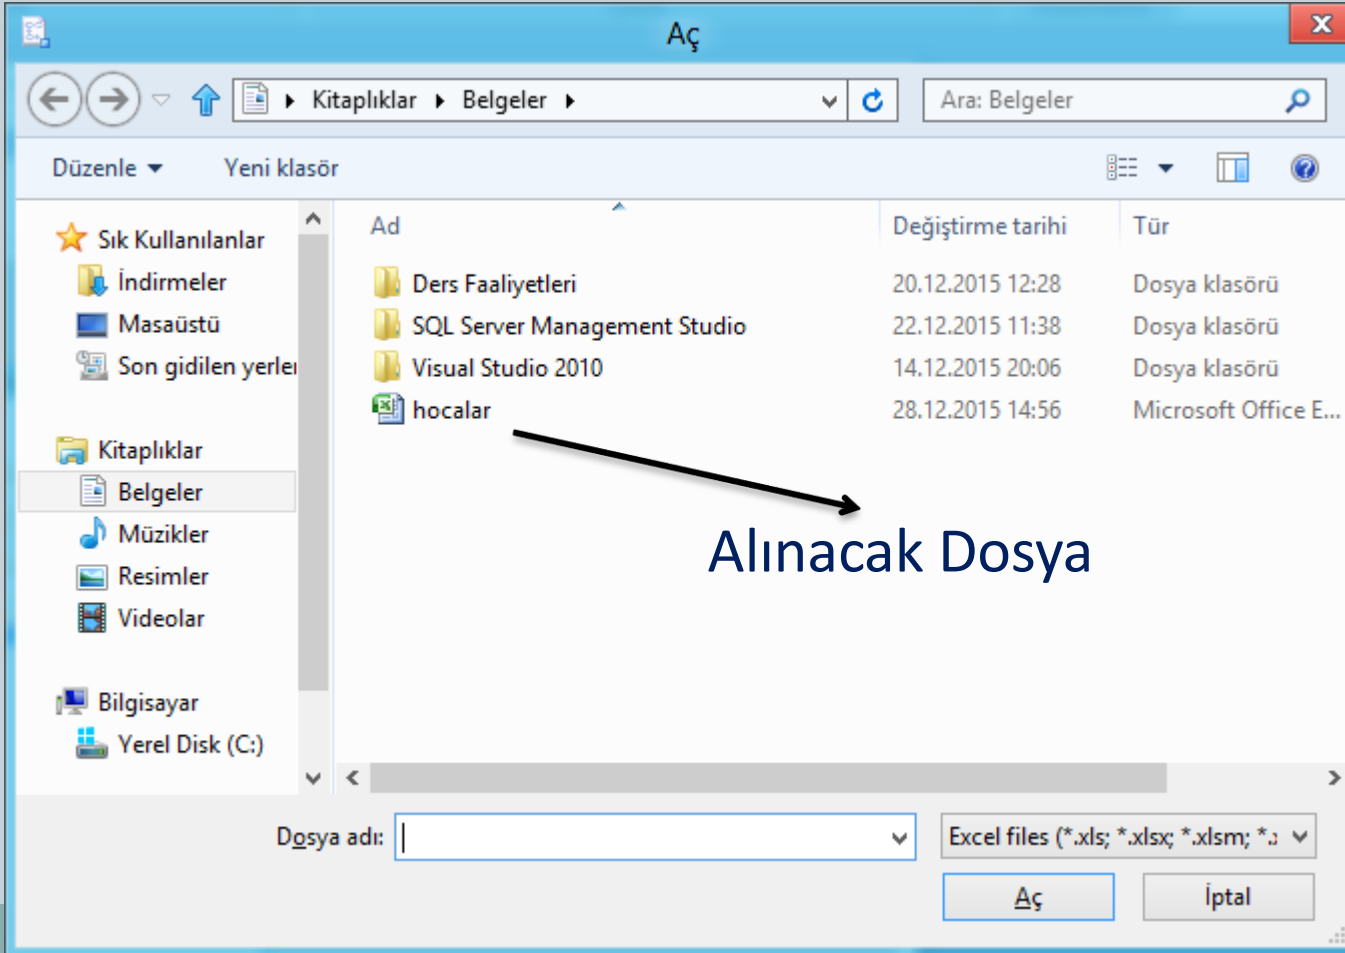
Aç

Kitaplıklar ▸ Belgeler ▸

Ara: Belgeler

Düzenle ▾ Yeni klasör

Sık Kullanılanlar
İndirmeler
Masaüstü
Son gidilen yerler

Kitaplıklar
Belgeler
Müzikler
Resimler
Videolar

Bilgisayar
Yerel Disk (C:)

| Ad | Değiştirme tarihi | Tür |
|---|---|---|
| Ders Faaliyetleri | 20.12.2015 12:28 | Dosya klasörü |
| SQL Server Management Studio | 22.12.2015 11:38 | Dosya klasörü |
| Visual Studio 2010 | 14.12.2015 20:06 | Dosya klasörü |
| hocalar | 28.12.2015 14:56 | Microsoft Office E... |

Alınacak Dosya

Dosya adı:

Excel files (*.xls; *.xlsx; *.xlsm; *.

Aç

İptal